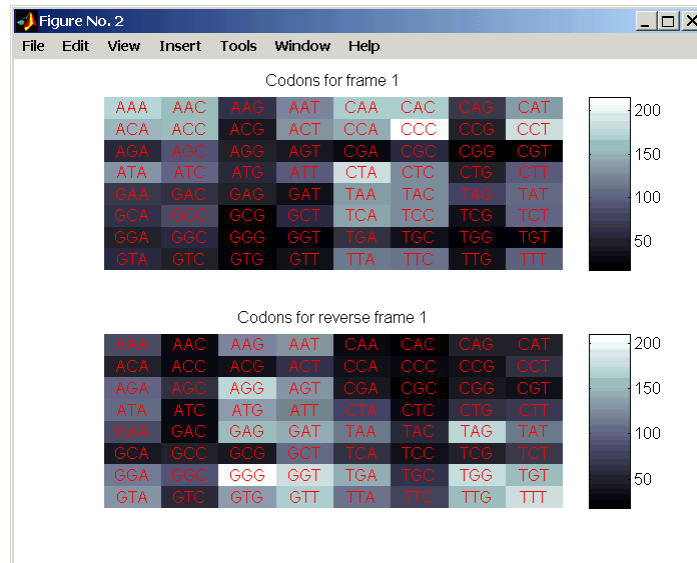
Figure No. 2

File Edit View Insert Tools Window Help

Codons for frame 1

| AAA | AAC | AAG | AAT | CAA | CAC | CAG | CAT |
|---|---|---|---|---|---|---|---|
| ACA | ACC | ACG | ACT | CCA | CCC | CCG | CCT |
| AGA | AGC | AGG | AGT | CGA | CGC | CGG | CGT |
| ATA | ATC | ATG | ATT | CTA | CTC | CTG | CTT |
| GAA | GAC | GAG | GAT | TAA | TAC | TAG | TAT |
| GCA | GCC | GCG | GCT | TCA | TCC | TCG | TCT |
| GGA | GGC | GGG | GGT | TGA | TGC | TGG | TGT |
| GTA | GTC | GTG | GTT | TTA | TTC | TTG | TTT |

200
150
100
50

Codons for reverse frame 1

| AAA | AAC | AAG | AAT | CAA | CAC | CAG | CAT |
|---|---|---|---|---|---|---|---|
| ACA | ACC | ACG | ACT | CCA | CCC | CCG | CCT |
| AGA | AGC | AGG | AGT | CGA | CGC | CGG | CGT |
| ATA | ATC | ATG | ATT | CTA | CTC | CTG | CTT |
| GAA | GAC | GAG | GAT | TAA | TAC | TAG | TAT |
| GCA | GCC | GCG | GCT | TCA | TCC | TCG | TCT |
| GGA | GGC | GGG | GGT | TGA | TGC | TGG | TGT |
| GTA | GTC | GTG | GTT | TTA | TTC | TTG | TTT |

200
150
100
50